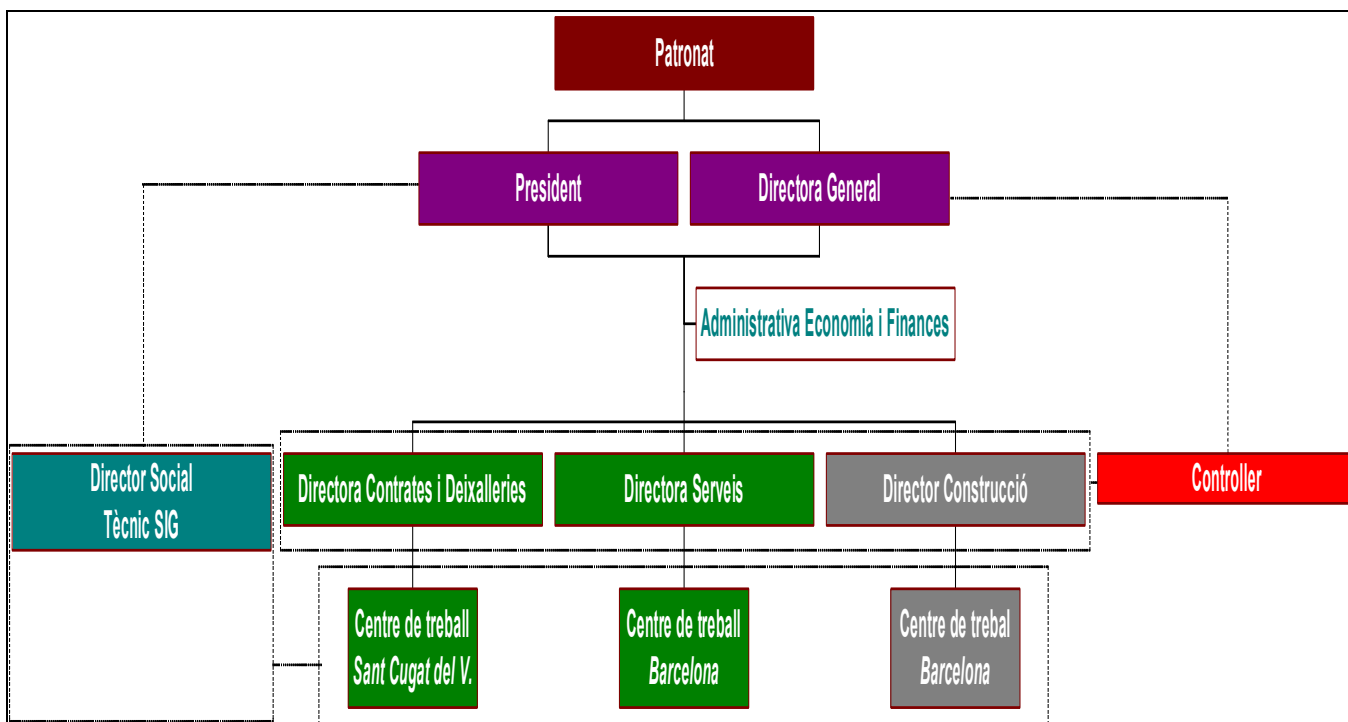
Patronat

President

Directora General

Administrativa Economia i Finances

Director Social
Tècnic SIG

Directora Contrates i Deixalleries

Directora Serveis

Director Construcció

Controller

Centre de treball
Sant Cugat del V.

Centre de treball
Barcelona

Centre de trebal
Barcelona